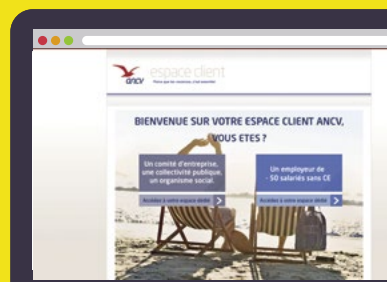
ancv espace client
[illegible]

BIENVENUE SUR VOTRE ESPACE CLIENT ANCV, VOUS ETES ?

Un comité d'entreprise, une collectivité publique, un organisme social.

Accédez à votre espace dédié

Un employeur de - 50 salariés sans CE

Accédez à votre espace dédié